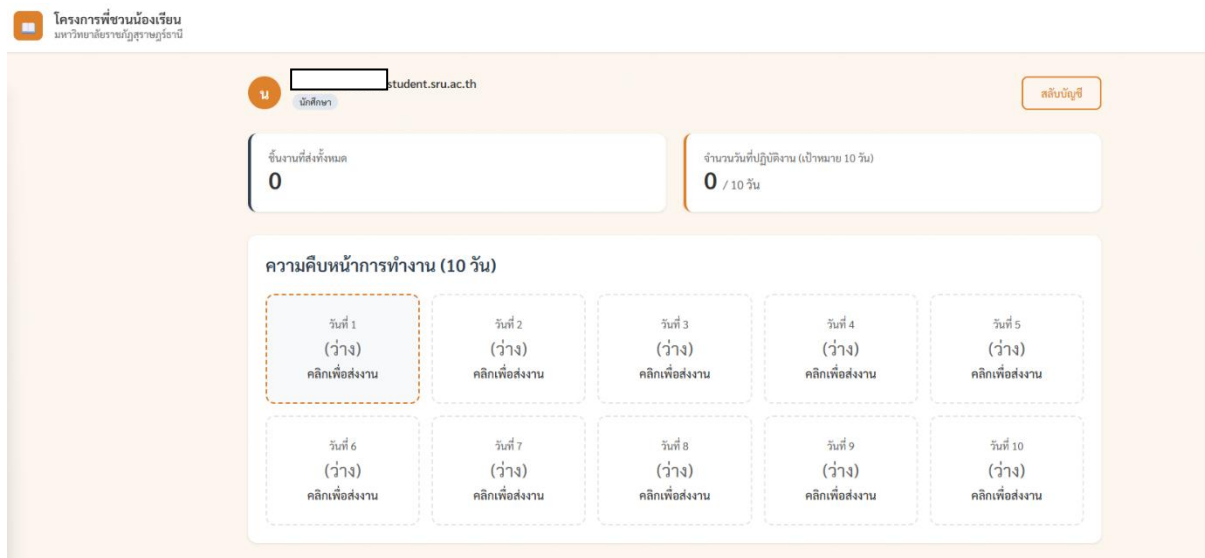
โครงการพี่ชวนน้องเรียน
มหาวิทยาลัยราชภัฏสุราษฎร์ธานี

น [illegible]student.sru.ac.th
นักศึกษา

สลับบัญชี

ชิ้นงานที่ส่งทั้งหมด
0

จำนวนวันที่ปฏิบัติงาน (เป้าหมาย 10 วัน)
0 / 10 วัน

ความคืบหน้าการทำงาน (10 วัน)

วันที่ 1
(ว่าง)
คลิกเพื่อส่งงาน

วันที่ 2
(ว่าง)
คลิกเพื่อส่งงาน

วันที่ 3
(ว่าง)
คลิกเพื่อส่งงาน

วันที่ 4
(ว่าง)
คลิกเพื่อส่งงาน

วันที่ 5
(ว่าง)
คลิกเพื่อส่งงาน

วันที่ 6
(ว่าง)
คลิกเพื่อส่งงาน

วันที่ 7
(ว่าง)
คลิกเพื่อส่งงาน

วันที่ 8
(ว่าง)
คลิกเพื่อส่งงาน

วันที่ 9
(ว่าง)
คลิกเพื่อส่งงาน

วันที่ 10
(ว่าง)
คลิกเพื่อส่งงาน